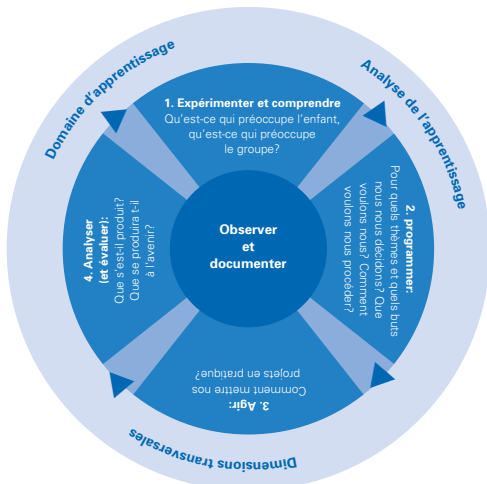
Domaine d'apprentissage

Analyse de l'apprentissage

Dimensions transversales

1. Expérimenter et comprendre
Qu'est-ce qui préoccupe l'enfant, qu'est-ce qui préoccupe le groupe?

2. programmer:
Pour quels thèmes et quels buts nous nous décidons? Que voulons nous? Comment voulons nous procéder?

3. Agir:
Comment mettre nos projets en pratique?

4. Analyser (et évaluer):
Que s'est-il produit? Que se produira-t-il à l'avenir?

Observer et documenter